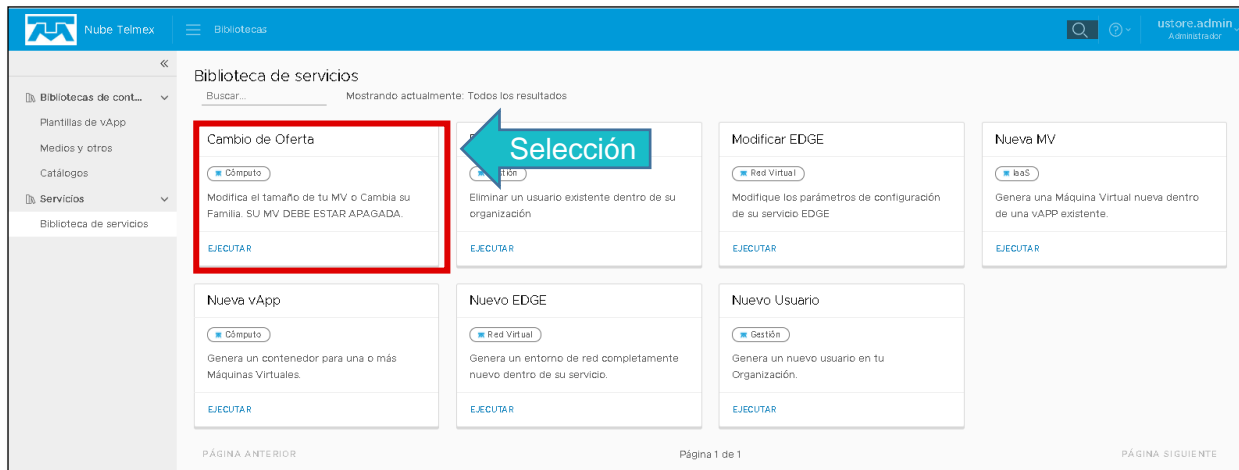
Nube Telmex

Bibliotecas

ustore.admin
Administrador

«

Bibliotecas de cont...

Plantillas de vApp

Medios y otros

Catálogos

Servicios

Biblioteca de servicios

Biblioteca de servicios

Buscar...

Mostrando actualmente: Todos los resultados

Cambio de Oferta

Cómputo

Modifica el tamaño de tu MV o Cambia su Familia. SU MV DEBE ESTAR APAGADA.

EJECUTAR

Selección

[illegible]

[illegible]stión

Eliminar un usuario existente dentro de su organización

EJECUTAR

Modificar EDGE

Red Virtual

Modifique los parámetros de configuración de su servicio EDGE

EJECUTAR

Nueva MV

IaaS

Genera una Máquina Virtual nueva dentro de una vAPP existente.

EJECUTAR

Nueva vApp

Cómputo

Genera un contenedor para una o más Máquinas Virtuales.

EJECUTAR

Nuevo EDGE

Red Virtual

Genera un entorno de red completamente nuevo dentro de su servicio.

EJECUTAR

Nuevo Usuario

Gestión

Genera un nuevo usuario en tu Organización.

EJECUTAR

PÁGINA ANTERIOR

Página 1 de 1

PÁGINA SIGUIENTE